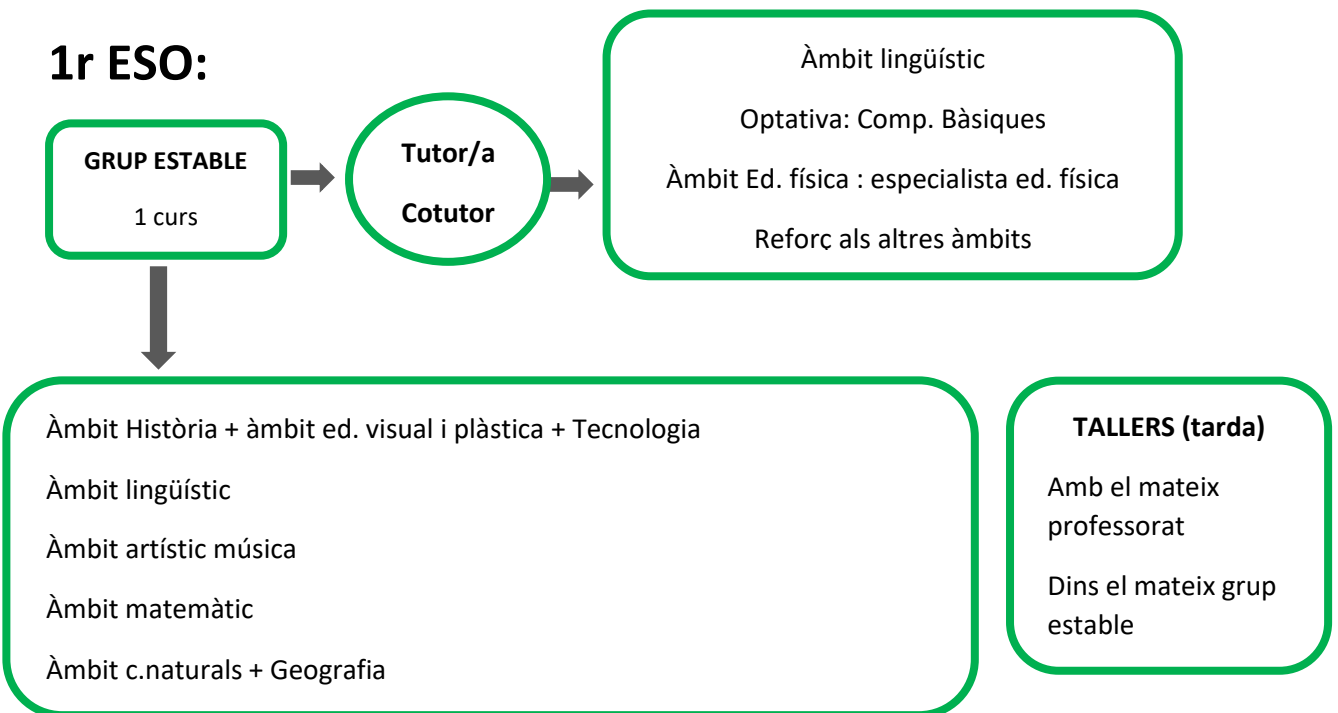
1r ESO:

GRUP ESTABLE

1 curs

Tutor/a

Cotutor

Àmbit lingüístic

Optativa: Comp. Bàsiques

Àmbit Ed. física : especialista ed. física

Reforç als altres àmbits

Àmbit Història + àmbit ed. visual i plàstica + Tecnologia

Àmbit lingüístic

Àmbit artístic música

Àmbit matemàtic

Àmbit c.naturals + Geografia

TALLERS (tarda)

Amb el mateix professorat

Dins el mateix grup estable